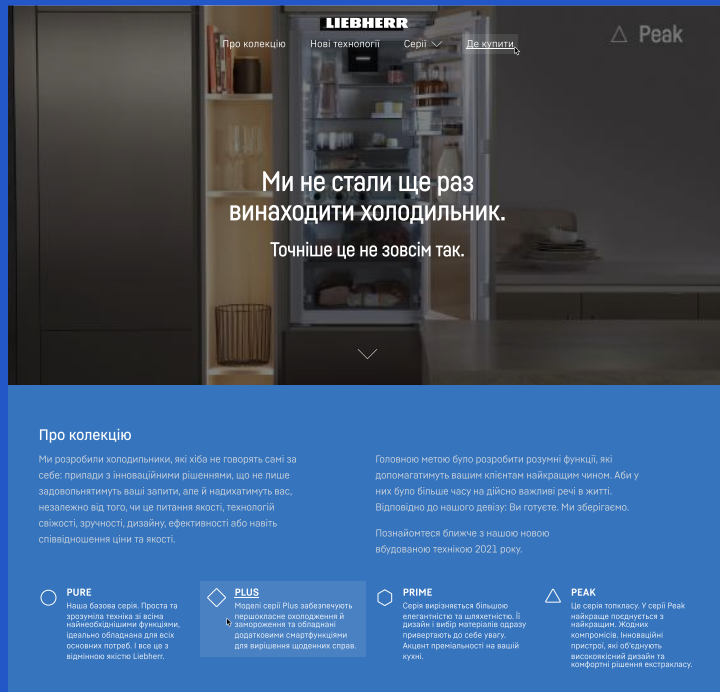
LIEBHERR

Про колекцію Нові технології Серії Де купити

Peak

Ми не стали ще раз винаходити холодильник.

Точніше це не зовсім так.

Про колекцію

Ми розробили холодильники, які хіба не говорять самі за себе: прилади з інноваційними рішеннями, що не лише задовольнятимуть ваші запити, але й надихатимуть вас, незалежно від того, чи це питання якості, технологій свіжості, зручності, дизайну, ефективності або навіть співвідношення ціни та якості.

Головною метою було розробити розумні функції, які допомагатимуть вашим клієнтам найкращим чином. Аби у них було більше часу на дійсно важливі речі в житті. Відповідно до нашого девізу: Ви готуєте. Ми зберігаємо.

Познайомтеся ближче з нашою новою вбудованою технікою 2021 року.

PURE
Наша базова серія. Проста та зрозуміла техніка зі всіма найнеобхіднішими функціями, ідеально обладнана для всіх основних потреб. І все це з відмінною якістю Liebherr.

PLUS
Моделі серії Plus забезпечують першокласне охолодження й заморожування та обладнані додатковими смартфункціями для вирішення щоденних справ.

PRIME
Серія вирізняється більшою елегантністю та шляхетністю. Її дизайн і вибір матеріалів одразу привертають до себе увагу. Акцент преміальності на вашій кухні.

PEAK
Це серія топкласу. У серії Peak найкраще поєднується з найкращим. Жодних компромісів. Інноваційні пристрої, які об'єднують високоякісний дизайн та комфортні рішення екстракласу.